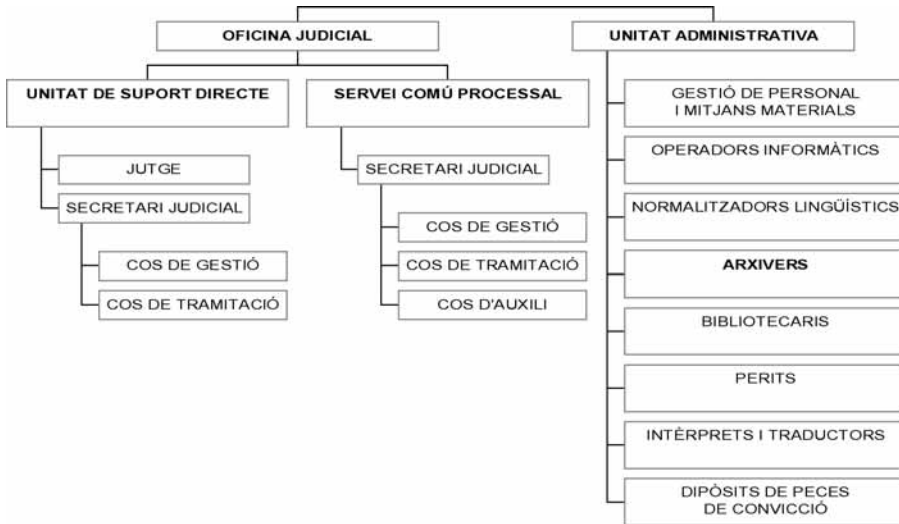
OFICINA JUDICIAL

UNITAT ADMINISTRATIVA

UNITAT DE SUPORT DIRECTE

JUTGE

SECRETARI JUDICIAL

COS DE GESTIÓ

COS DE TRAMITACIÓ

SERVEI COMÚ PROCESSAL

SECRETARI JUDICIAL

COS DE GESTIÓ

COS DE TRAMITACIÓ

COS D'AUXILI

GESTIÓ DE PERSONAL I MITJANS MATERIALS

OPERADORS INFORMÀTICS

NORMALITZADORS LINGÜÍSTICS

ARXIVERS

BIBLIOTECARIS

PERITS

INTÈRPRETS I TRADUCTORS

DIPÒSITS DE PECES DE CONVICCIÓ